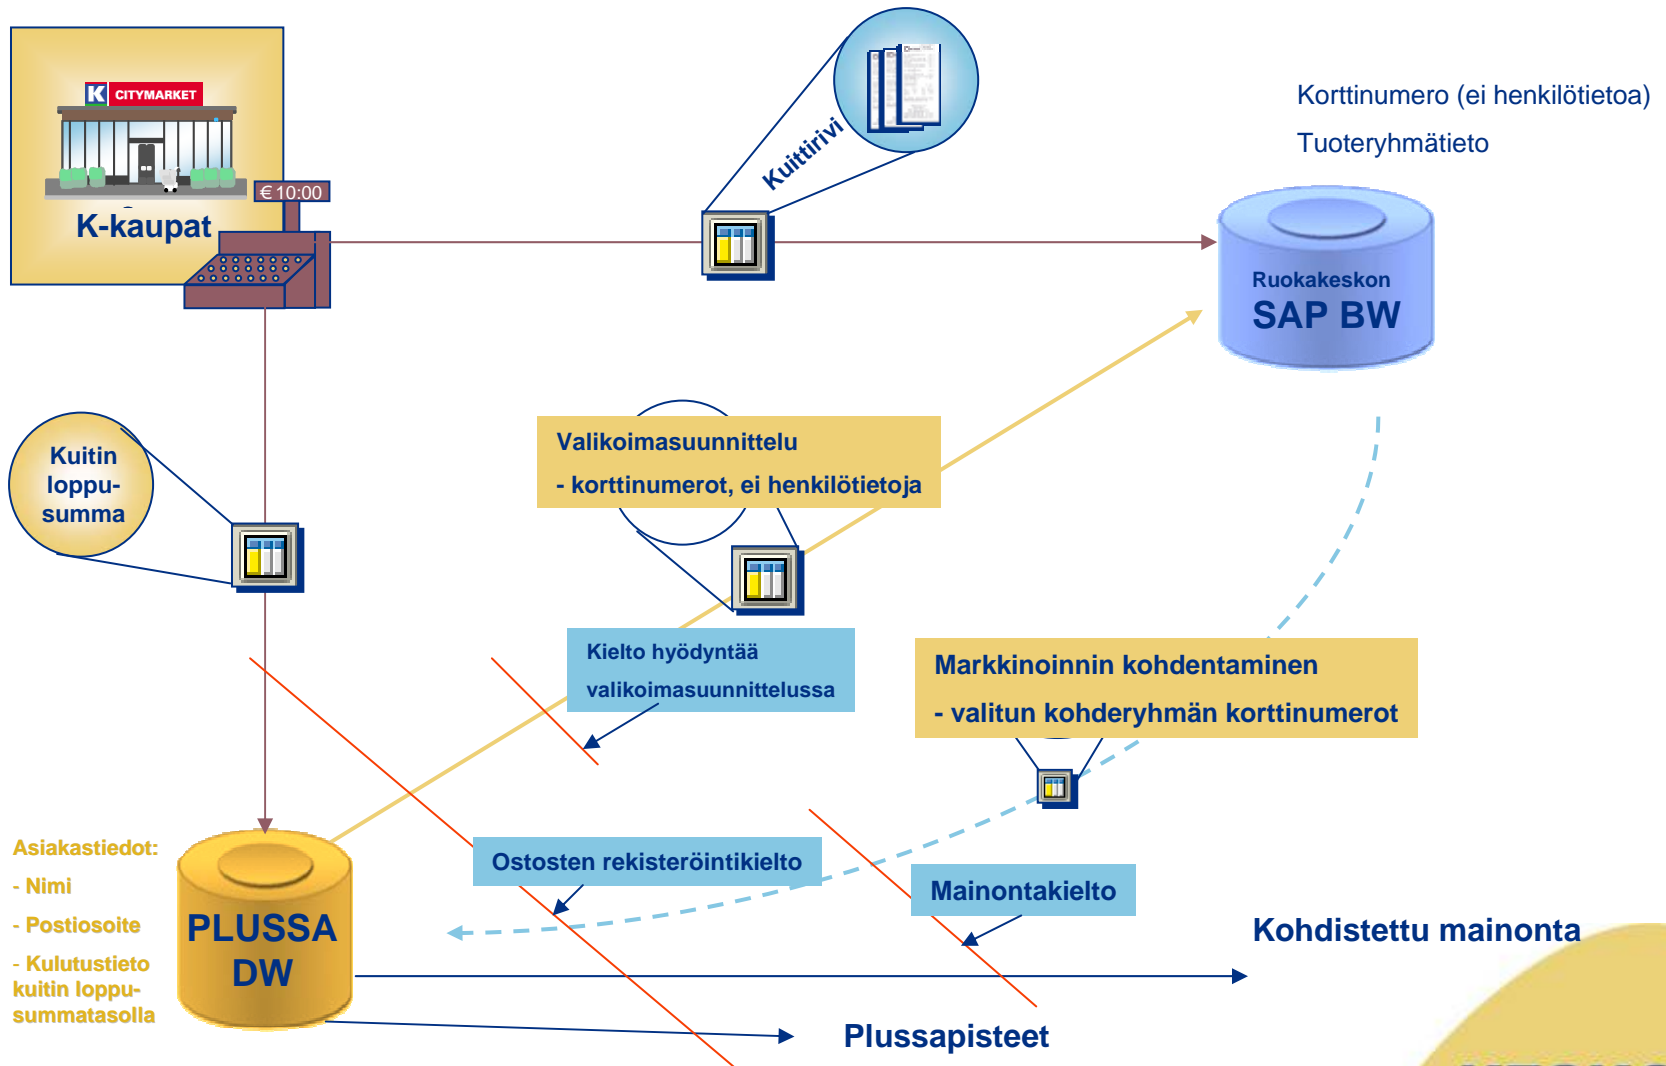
K CITYMARKET

€ 10:00

K-kaupat

Kuittirivi

Korttinumero (ei henkilötietoa)

Tuoteryhmätieto

Ruokakeskon

SAP BW

Kuitin loppusumma

Valikoimasuunnittelu

- korttinumerot, ei henkilötietoja

Kielto hyödyntää valikoimasuunnittelussa

Markkinoinnin kohdentaminen

- valitun kohderyhmän korttinumerot

Asiakastiedot:

- Nimi

- Postiosoite

- Kulutustieto kuitin loppusummatasolla

PLUSSA DW

Ostosten rekisteröintikielto

Mainontakielto

Kohdistettu mainonta

Plussapisteet